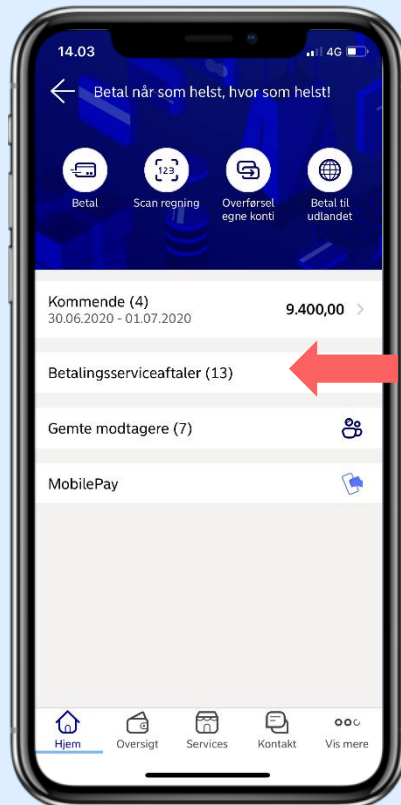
14.03
4G

Betal når som helst, hvor som helst!

Betal
123
Scan regning
Overførsel egne konti
Betal til udlandet

Kommende (4)
30.06.2020 - 01.07.2020
9.400,00

Betalingsserviceaftaler (13)

Gemte modtagere (7)

MobilePay

Hjem
Oversigt
Services
Kontakt
Vis mere